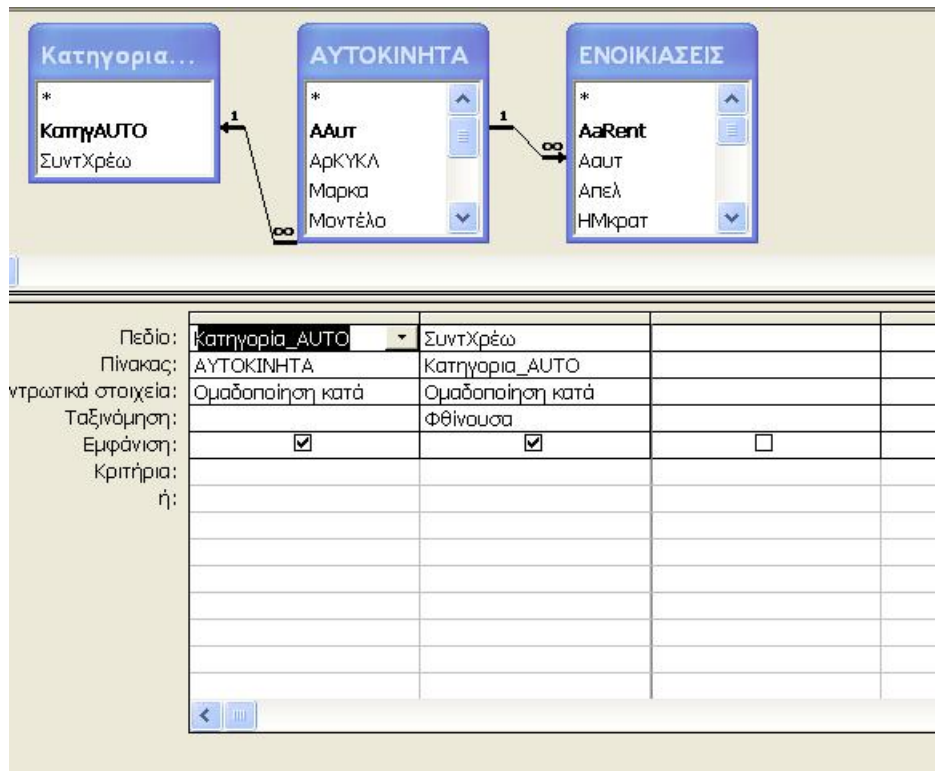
Κατηγορια...
*
ΚατηγAUTO
ΣυντΧρέω

ΑΥΤΟΚΙΝΗΤΑ
*
ΑΑυτ
ΑρΚΥΚΛ
Μαρκα
Μοντέλο

ΕΝΟΙΚΙΑΣΕΙΣ
*
AaRent
Aαυτ
Απελ
ΗΜκρατ

1
∞
1
∞

| | | | | |
|---|---|---|---|---|
| Πεδίο: | Κατηγορια_AUTO | ΣυντΧρέω | | |
| Πίνακας: | ΑΥΤΟΚΙΝΗΤΑ | Κατηγορια_AUTO | | |
| ντρωτικά στοιχεία: | Ομαδοποίηση κατά | Ομαδοποίηση κατά | | |
| Ταξινόμηση: | | Φθίνουσα | | |
| Εμφάνιση: | ☑ | ☑ | ☐ | |
| Κριτήρια: | | | | |
| ή: | | | | |